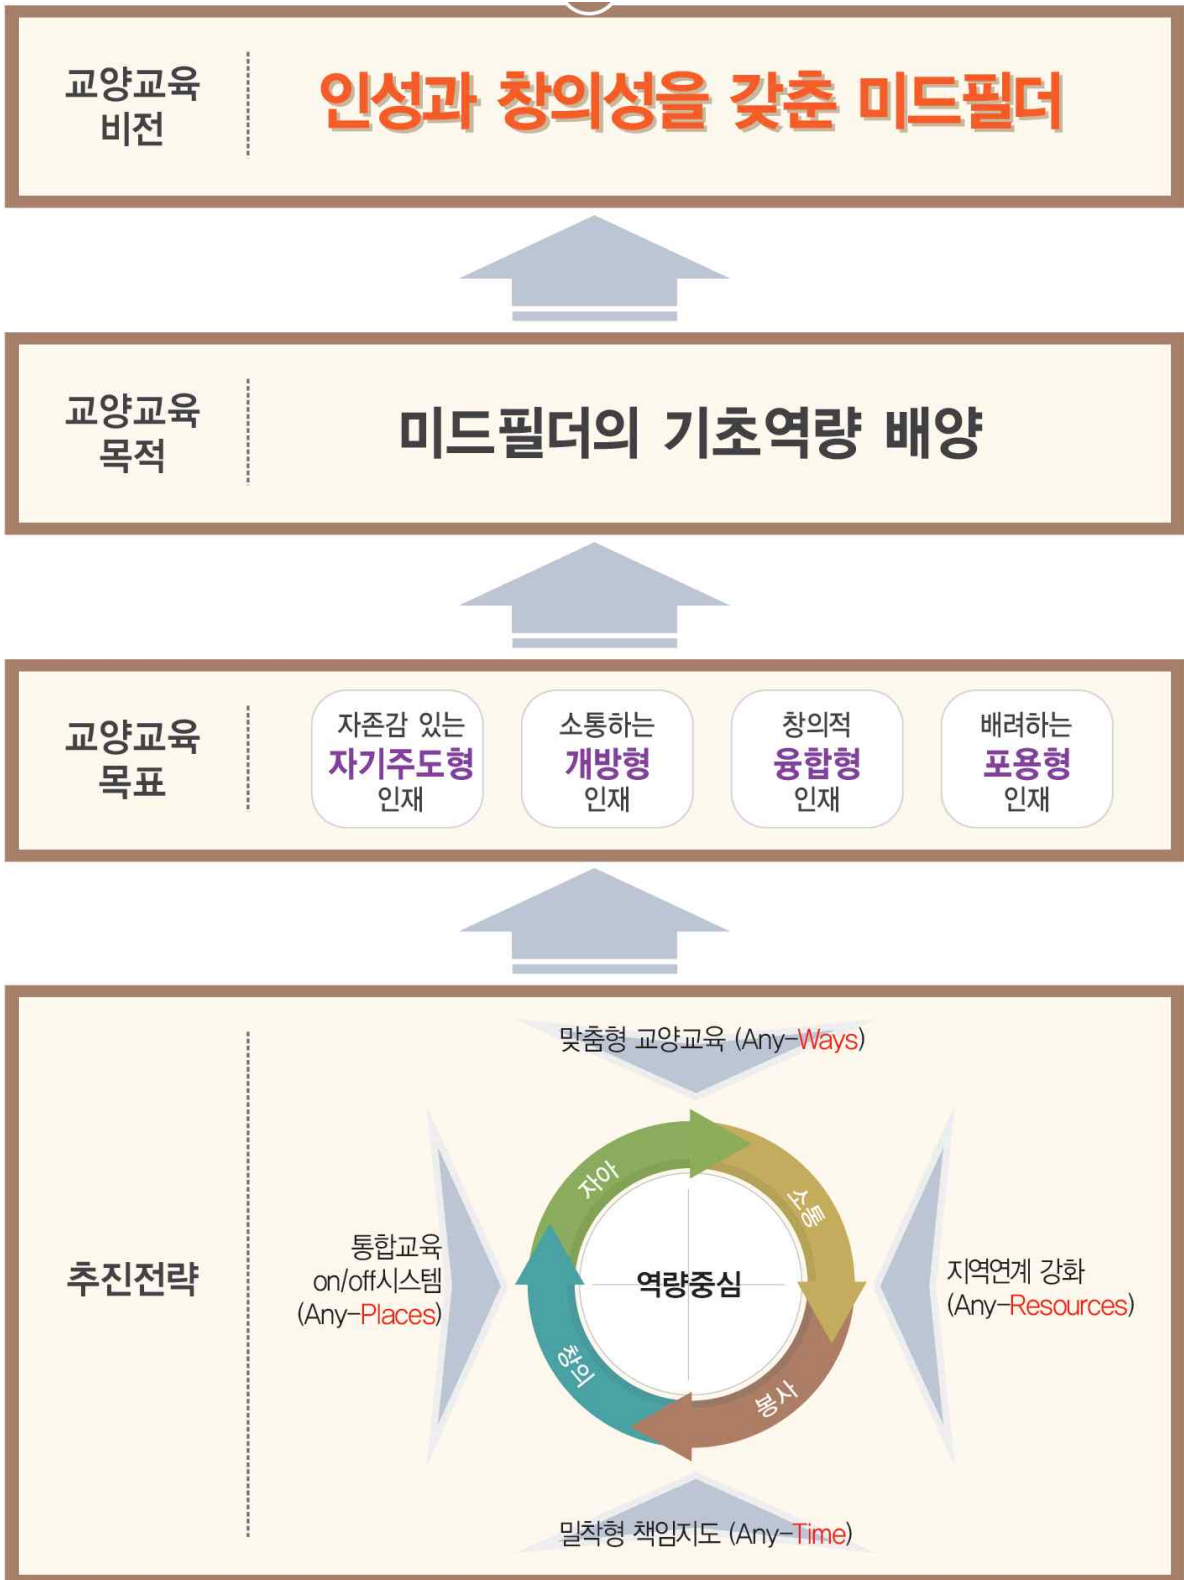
교양교육 비전

인성과 창의성을 갖춘 미드필더

교양교육 목적

미드필더의 기초역량 배양

교양교육 목표

자존감 있는 자기주도형 인재

소통하는 개방형 인재

창의적 융합형 인재

배려하는 포용형 인재

추진전략

맞춤형 교양교육 (Any-Ways)

통합교육 on/off시스템 (Any-Places)

자아

소통

창의

봉사

역량중심

지역연계 강화 (Any-Resources)

밀착형 책임지도 (Any-Time)